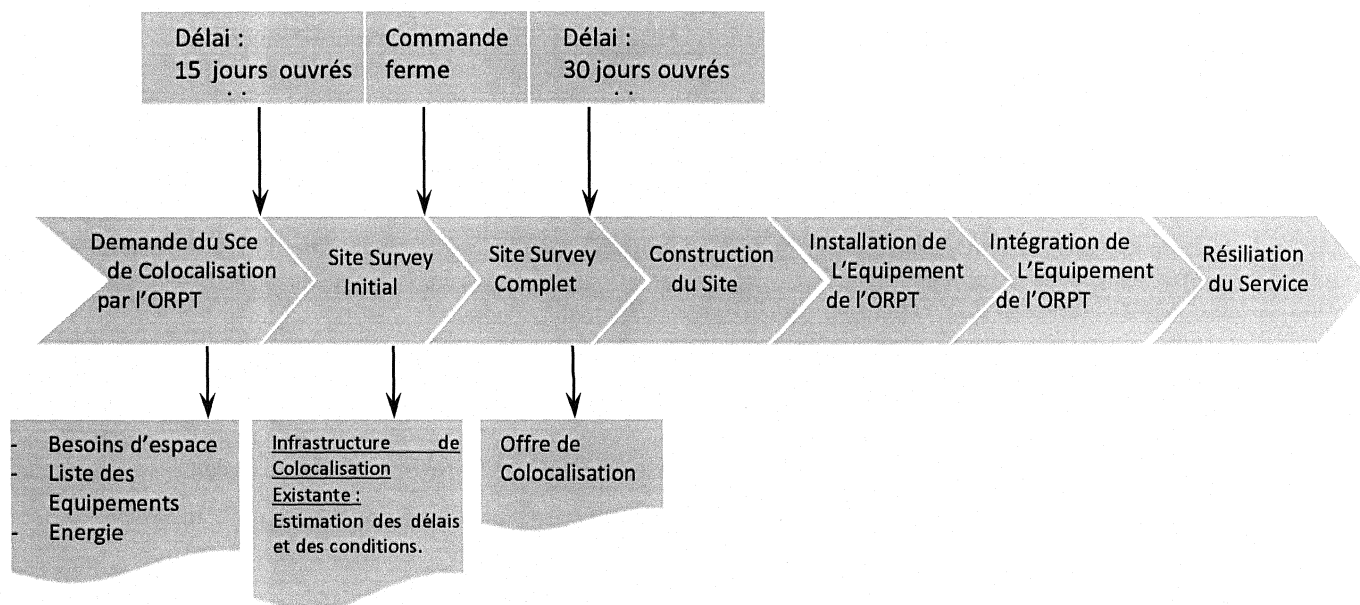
Délai :
15 jours ouvrés

Commande ferme

Délai :
30 jours ouvrés

Demande du Sce de Colocalisation par l'ORPT

Site Survey Initial

Site Survey Complet

Construction du Site

Installation de L'Equipement de l'ORPT

Intégration de L'Equipement de l'ORPT

Résiliation du Service

- Besoins d'espace
- Liste des Equipements
- Energie

Infrastructure de Colocalisation Existante :
Estimation des délais et des conditions.

Offre de Colocalisation